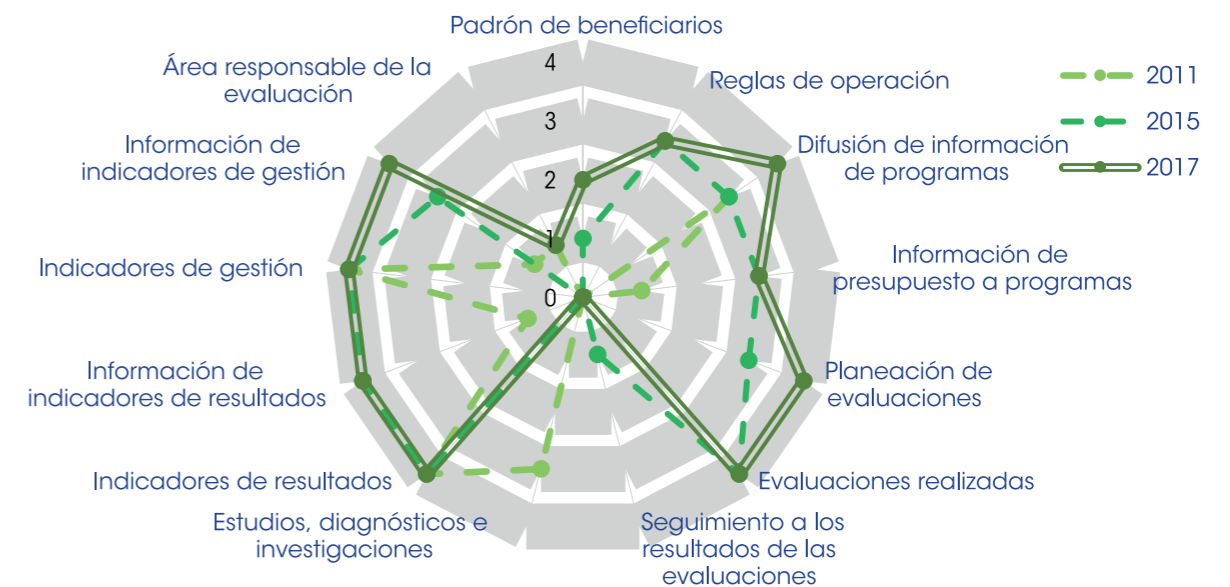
Padrón de beneficiarios

Reglas de operación

Difusión de información de programas

Información de presupuesto a programas

Planeación de evaluaciones

Evaluaciones realizadas

Seguimiento a los resultados de las evaluaciones

Estudios, diagnósticos e investigaciones

Indicadores de resultados

Información de indicadores de resultados

Indicadores de gestión

Información de indicadores de gestión

Área responsable de la evaluación

4
3
2
1
0

2011
2015
2017